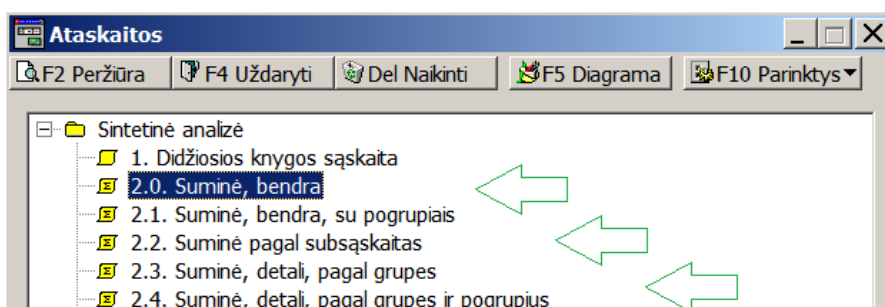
Ataskaitos

F2 Peržiūra | F4 Uždaryti | Del Naikinti | F5 Diagrama | F10 Parinktys

Sintetinė analizė
1. Didžiosios knygos sąskaita
2.0. Suminė, bendra
2.1. Suminė, bendra, su pogrupiais
2.2. Suminė pagal subsąskaitas
2.3. Suminė, detali, pagal grupes
2.4. Suminė, detali, pagal grupes ir pogrupius